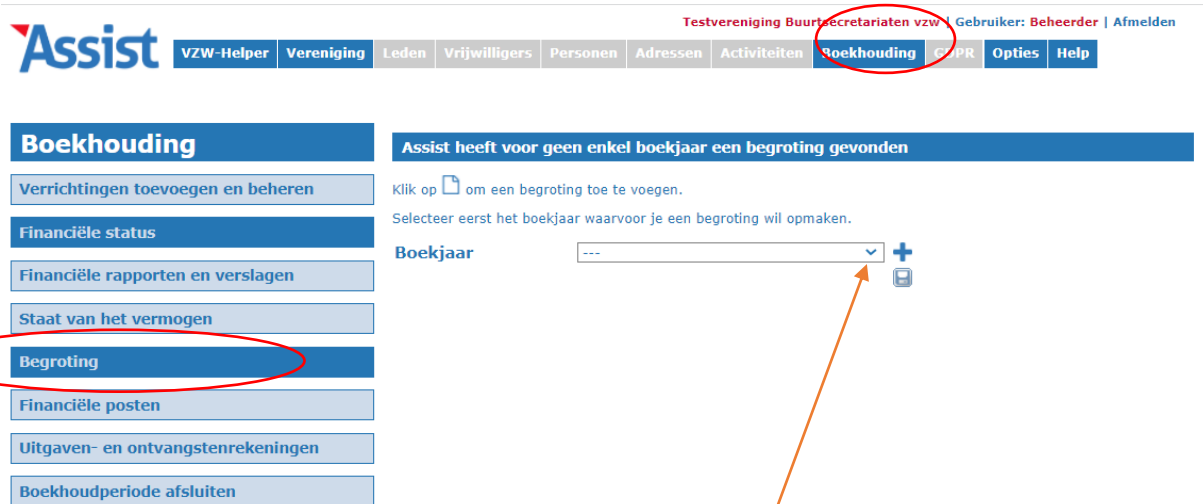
Testvereniging Buurtsecretariaten vzw | Gebruiker: Beheerder | Afmelden

Assist

VZW-Helper | Vereniging | Leden | Vrijwilligers | Personen | Adressen | Activiteiten | Boekhouding | GDPR | Opties | Help

Boekhouding

Verrichtingen toevoegen en beheren

Financiële status

Financiële rapporten en verslagen

Staat van het vermogen

Begroting

Financiële posten

Uitgaven- en ontvangstenrekeningen

Boekhoudperiode afsluiten

Assist heeft voor geen enkel boekjaar een begroting gevonden

Klik op om een begroting toe te voegen.

Selecteer eerst het boekjaar waarvoor je een begroting wil opmaken.

Boekjaar ---